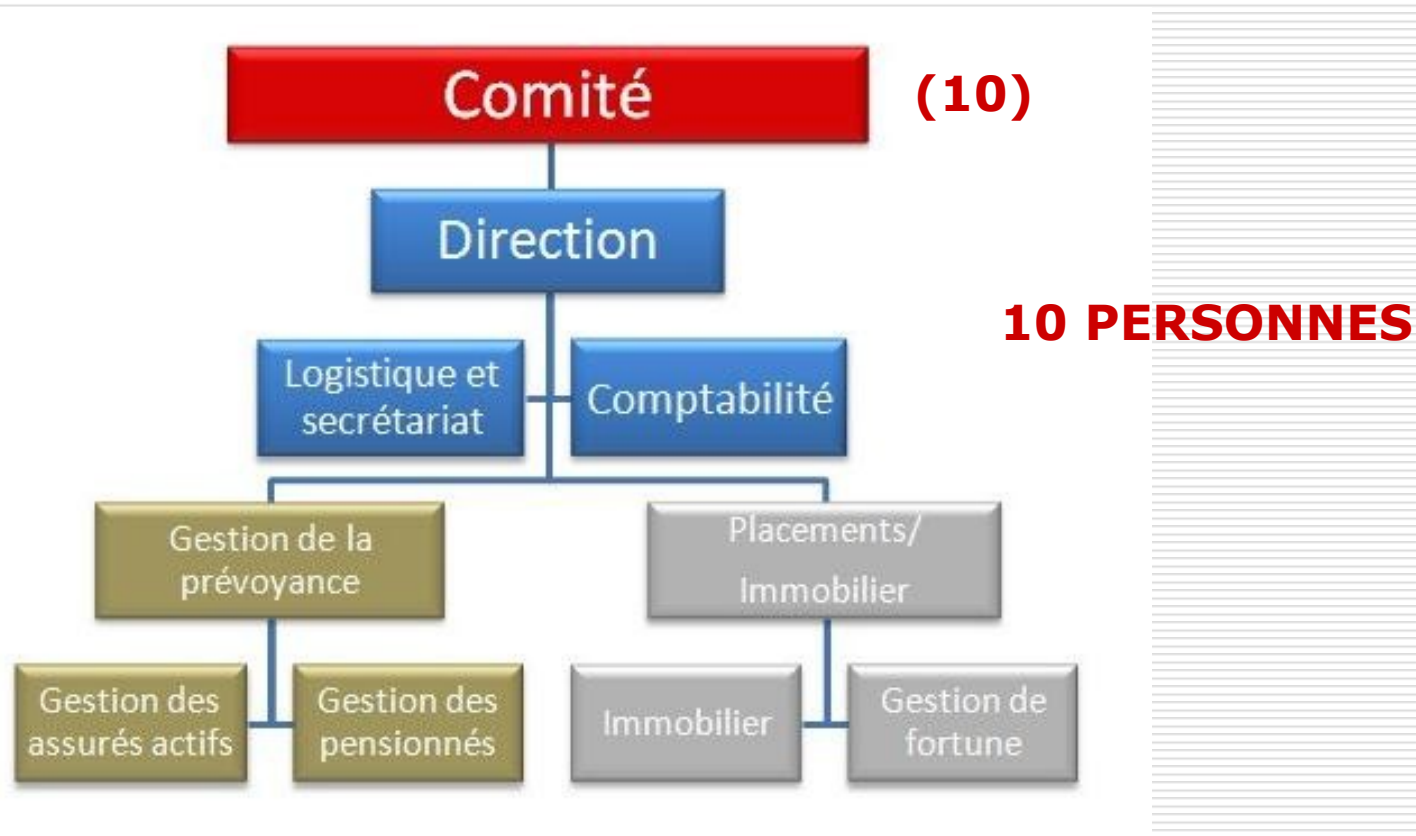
Comité

(10)

Direction

10 PERSONNES

Logistique et secrétariat

Comptabilité

Gestion de la prévoyance

Placements/ Immobilier

Gestion des assurés actifs

Gestion des pensionnés

Immobilier

Gestion de fortune